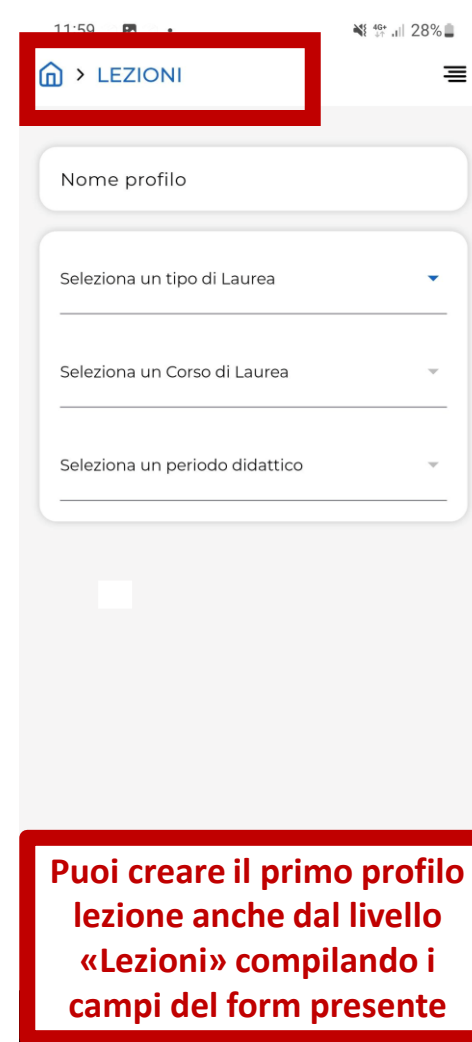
11:59 28%

> LEZIONI

Nome profilo

Seleziona un tipo di Laurea

Seleziona un Corso di Laurea

Seleziona un periodo didattico

Puoi creare il primo profilo lezione anche dal livello «Lezioni» compilando i campi del form presente